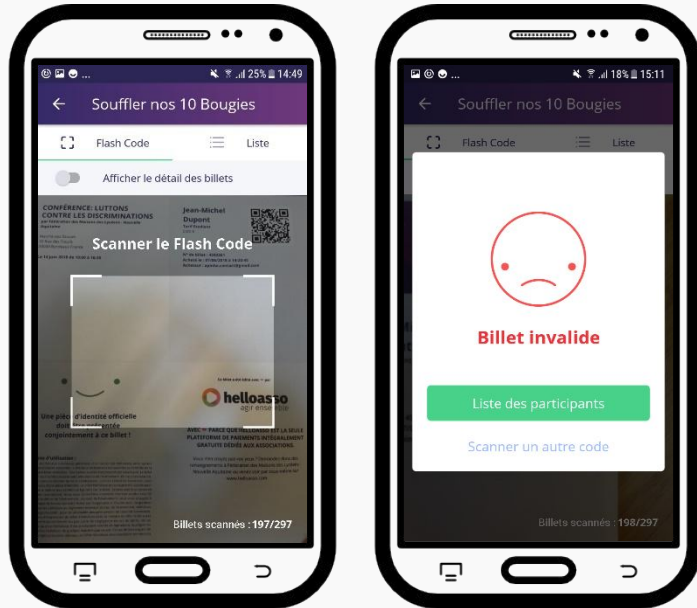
25% 14:49

Souffler nos 10 Bougies

Flash Code

Liste

Afficher le détail des billets

CONFÉRENCE : LUTTONS CONTRE LES DISCRIMINATIONS

Jean-Michel Dupont

Scanner le Flash Code

helloasso

Une pièce d'identité officielle doit être présentée conjointement à ce billet !

Billets scannés : 197/297

18% 15:11

Souffler nos 10 Bougies

Flash Code

Liste

Billet invalide

Liste des participants

Scanner un autre code

Billets scannés : 198/297